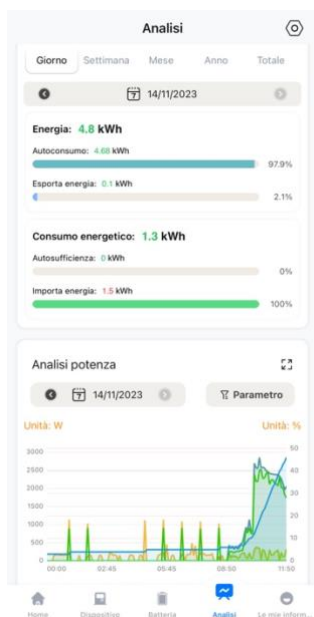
Analisi

Giorno Settimana Mese Anno Totale

14/11/2023

Energia: 4.8 kWh

Autoconsumo: 4.68 kWh
97.9%

Esporta energia: 0.1 kWh
2.1%

Consumo energetico: 1.3 kWh

Autosufficienza: 0 kWh
0%

Importa energia: 1.5 kWh
100%

Analisi potenza

14/11/2023

Parametro

Unità: W

Unità: %

3000
2500
2000
1500
1000
500
0

50
40
30
20
10
0

00:00 02:45 05:45 08:50 11:50

Home Dispositivo Batteria Analisi Le mie inform...